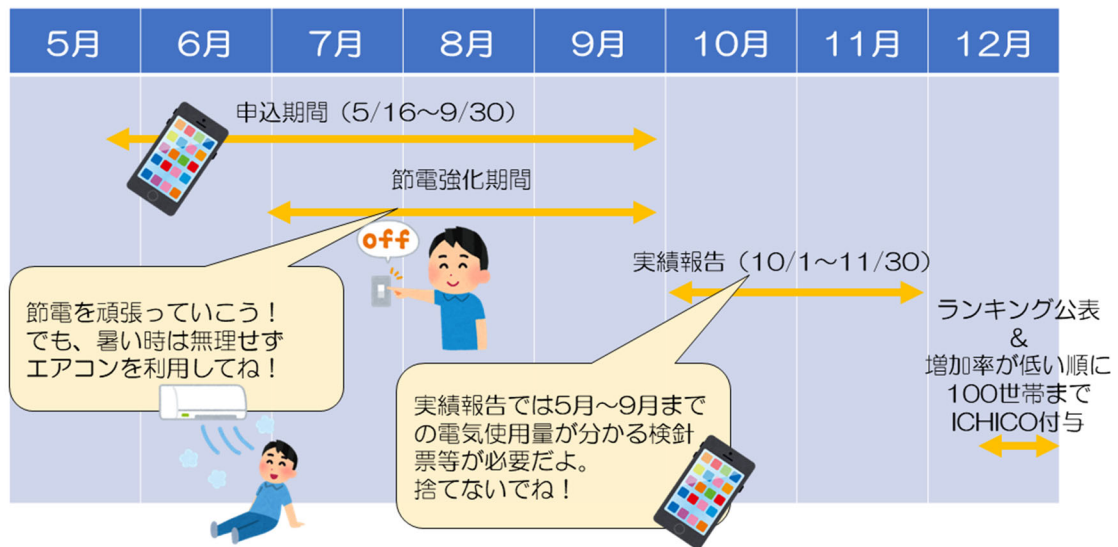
| 5月 | 6月 | 7月 | 8月 | 9月 | 10月 | 11月 | 12月 |
|---|---|---|---|---|---|---|---|

申込期間（5/16～9/30）

節電強化期間

off

実績報告（10/1～11/30）

節電を頑張っていこう！
でも、暑い時は無理せず
エアコンを利用してね！

ランキング公表
＆
増加率が低い順に
100世帯まで
ICHICO付与

実績報告では5月～9月までの電気使用量が分かる検針票等が必要だよ。
捨てないでね！